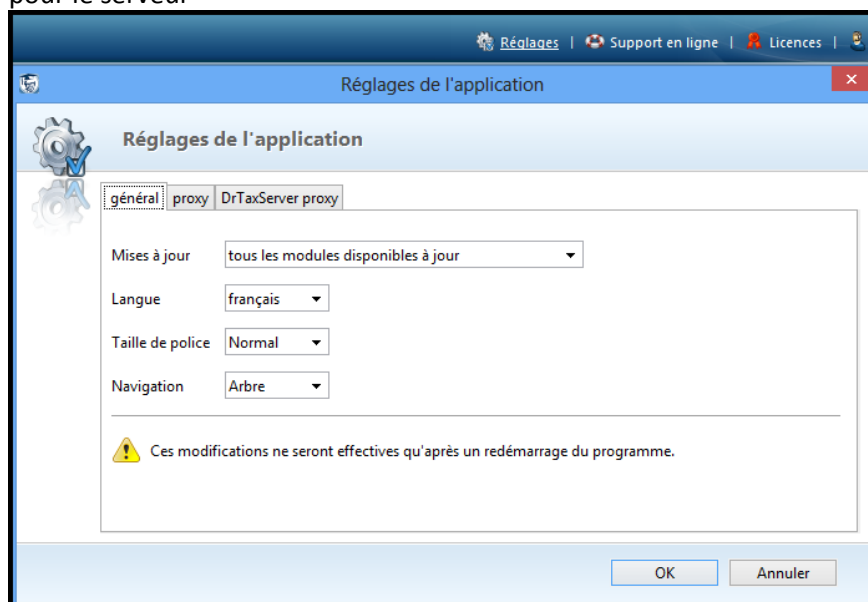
pour le serveur

Réglages | Support en ligne | Licences |

Réglages de l'application

Réglages de l'application

général | proxy | DrTaxServer proxy

Mises à jour | tous les modules disponibles à jour

Langue | français

Taille de police | Normal

Navigation | Arbre

Ces modifications ne seront effectives qu'après un redémarrage du programme.

OK | Annuler